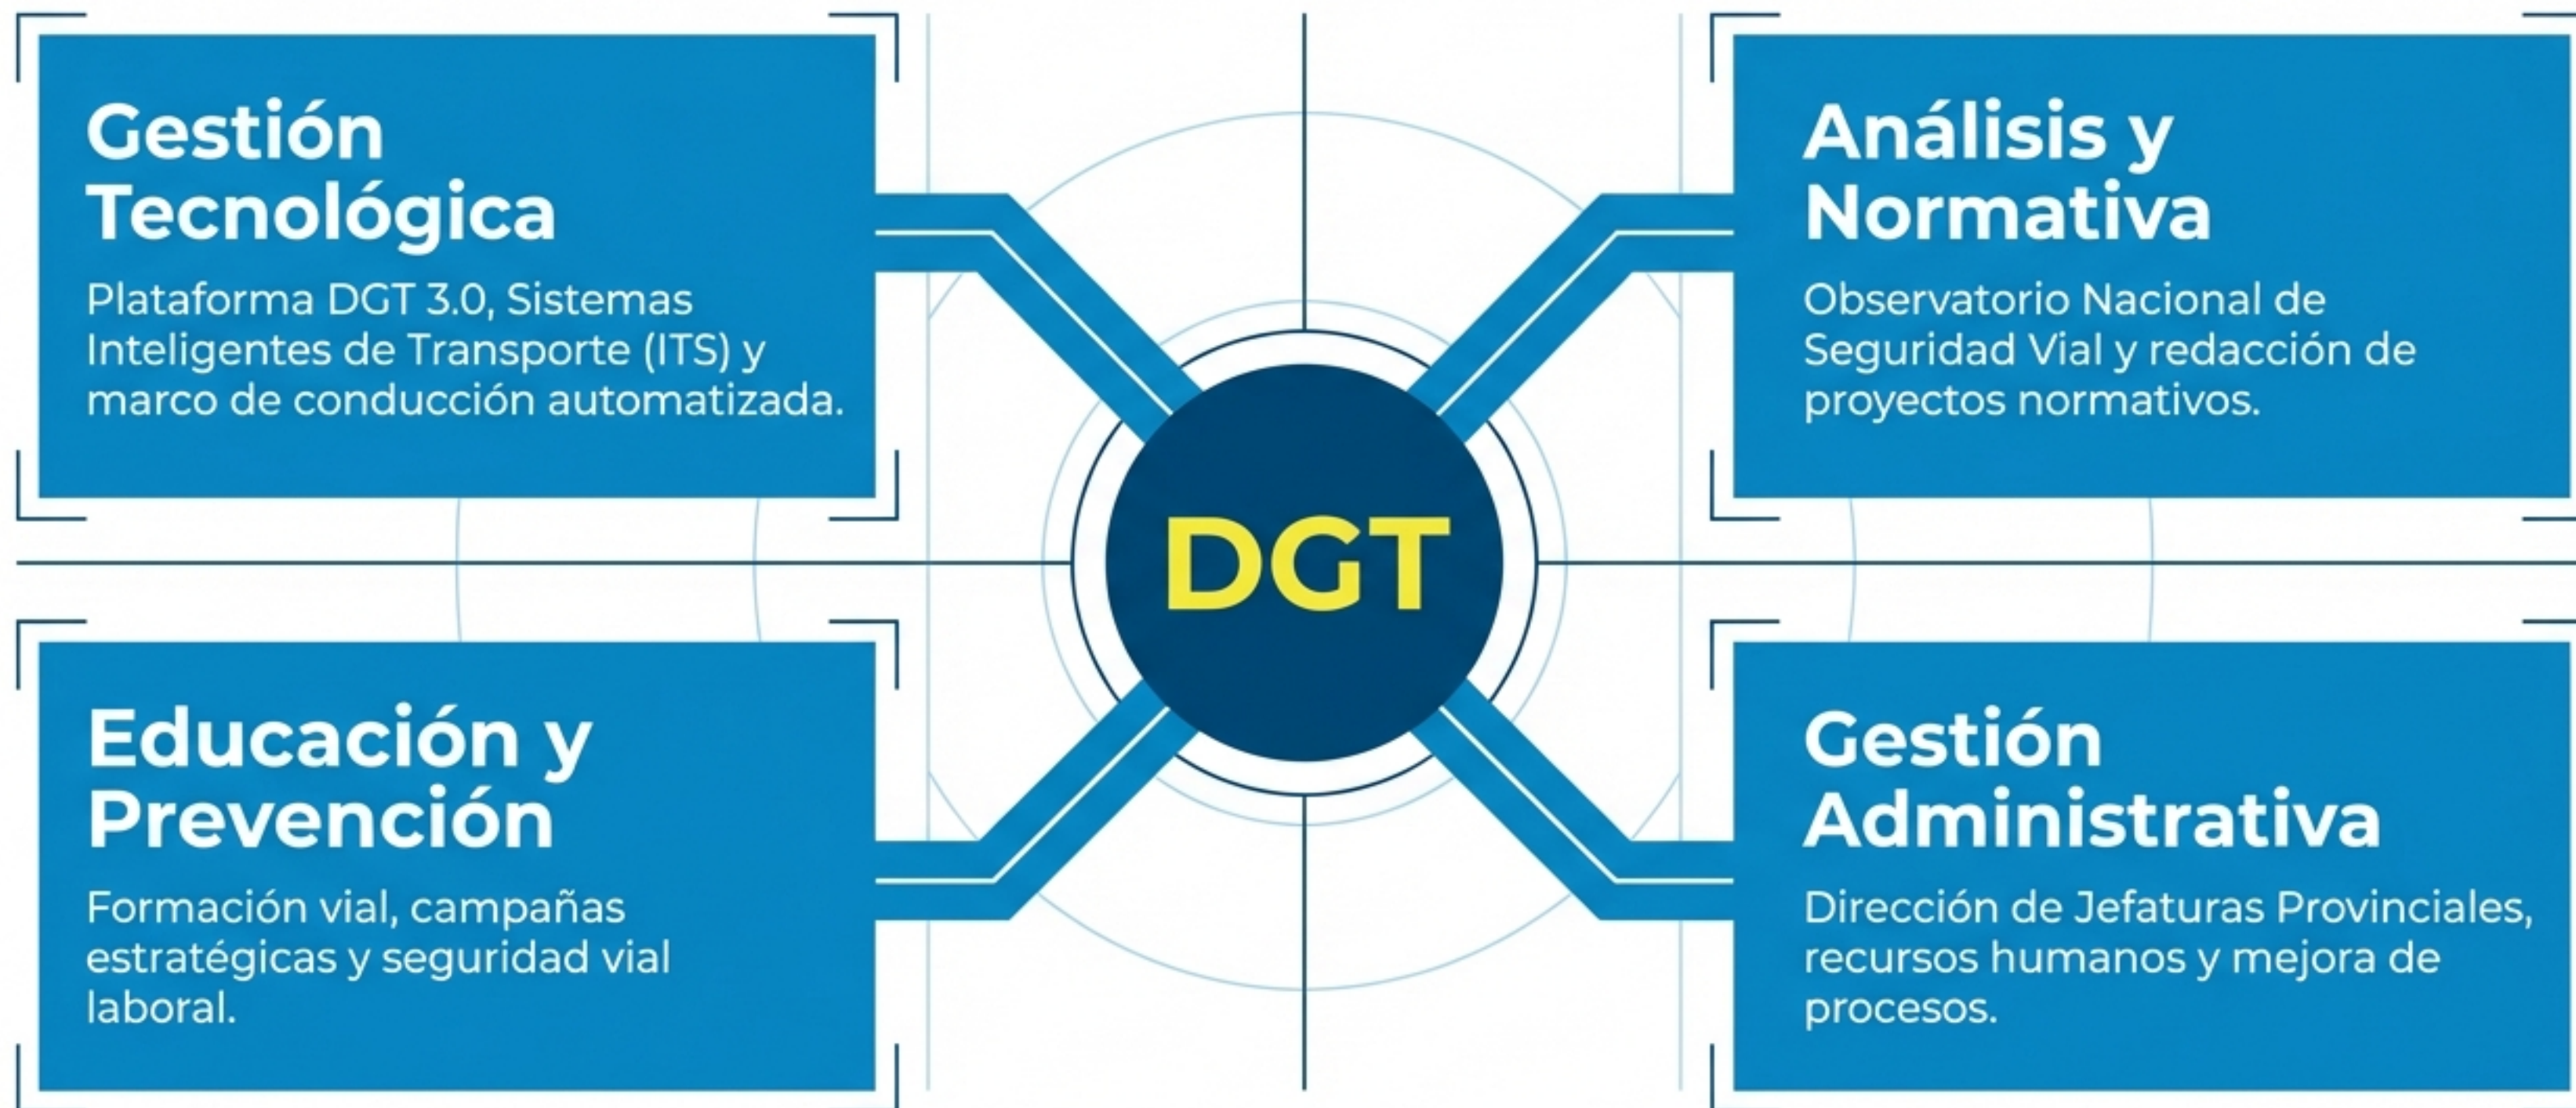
Gestión Tecnológica

Plataforma DGT 3.0, Sistemas Inteligentes de Transporte (ITS) y marco de conducción automatizada.

Análisis y Normativa

Observatorio Nacional de Seguridad Vial y redacción de proyectos normativos.

DGT

Educación y Prevención

Formación vial, campañas estratégicas y seguridad vial laboral.

Gestión Administrativa

Dirección de Jefaturas Provinciales, recursos humanos y mejora de procesos.